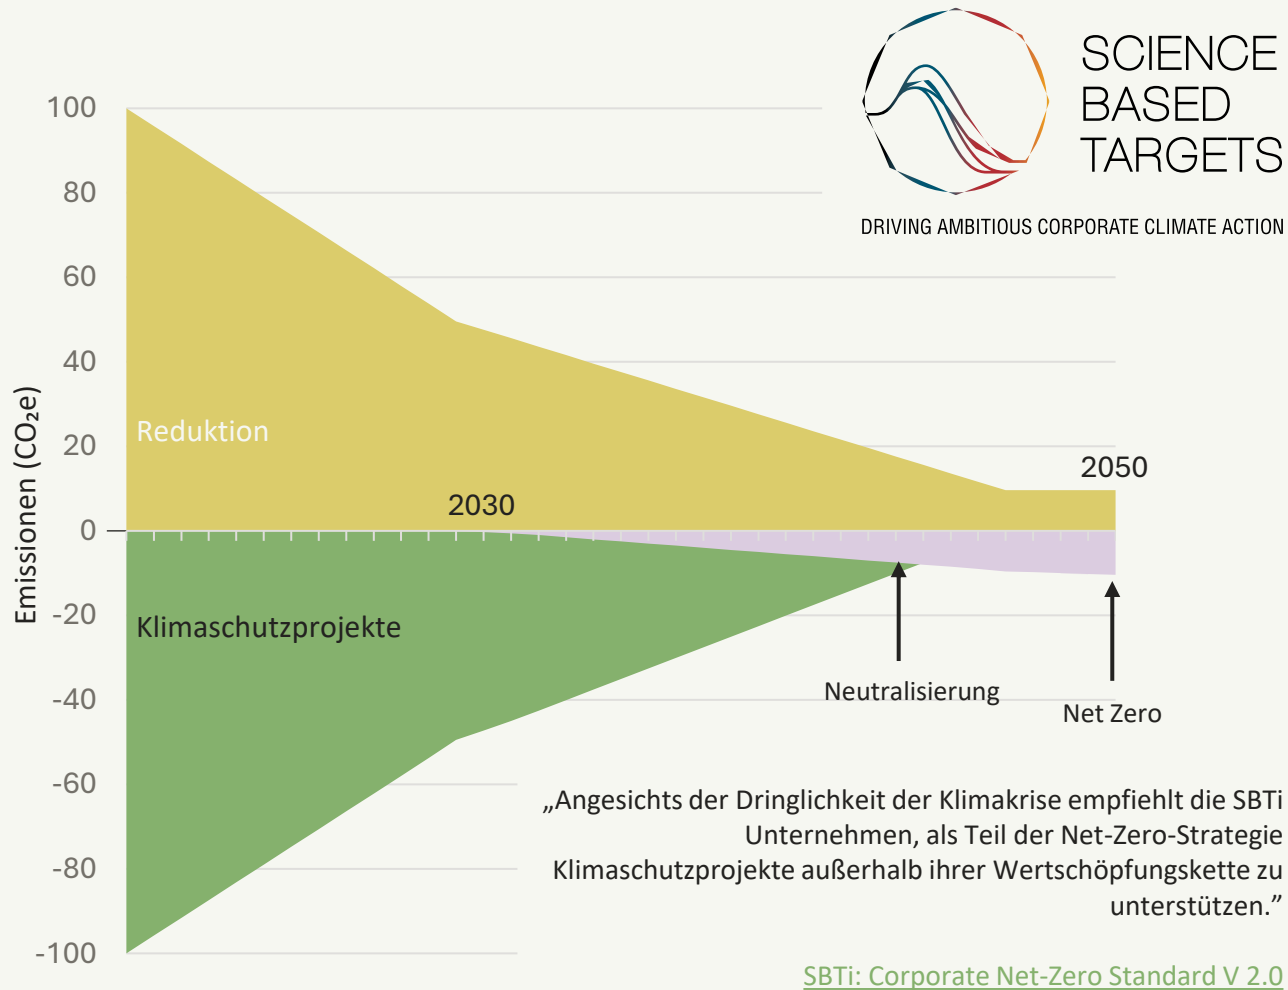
SCIENCE BASED TARGETS

DRIVING AMBITIOUS CORPORATE CLIMATE ACTION

100
80
60
40
20
0
-20
-40
-60
-80
-100

Emissionen ($CO_2e$)

Reduktion

2030

2050

Klimaschutzprojekte

Neutralisierung

Net Zero

„Angesichts der Dringlichkeit der Klimakrise empfiehlt die SBTi Unternehmen, als Teil der Net-Zero-Strategie Klimaschutzprojekte außerhalb ihrer Wertschöpfungskette zu unterstützen."

SBTi: Corporate Net-Zero Standard V 2.0